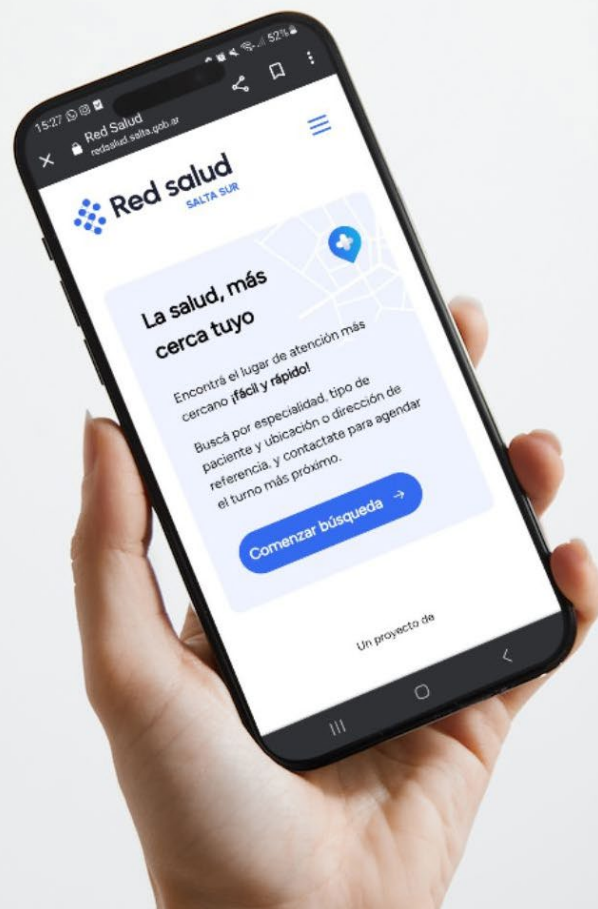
15:27 52%

Red Salud
redsalud.salta.gob.ar

Red salud
SALTA SUR

La salud, más cerca tuyo

Encontrá el lugar de atención más cercano ¡fácil y rápido!

Buscá por especialidad, tipo de paciente y ubicación o dirección de referencia, y contactate para agendar el turno más próximo.

Comenzar búsqueda →

Un proyecto de